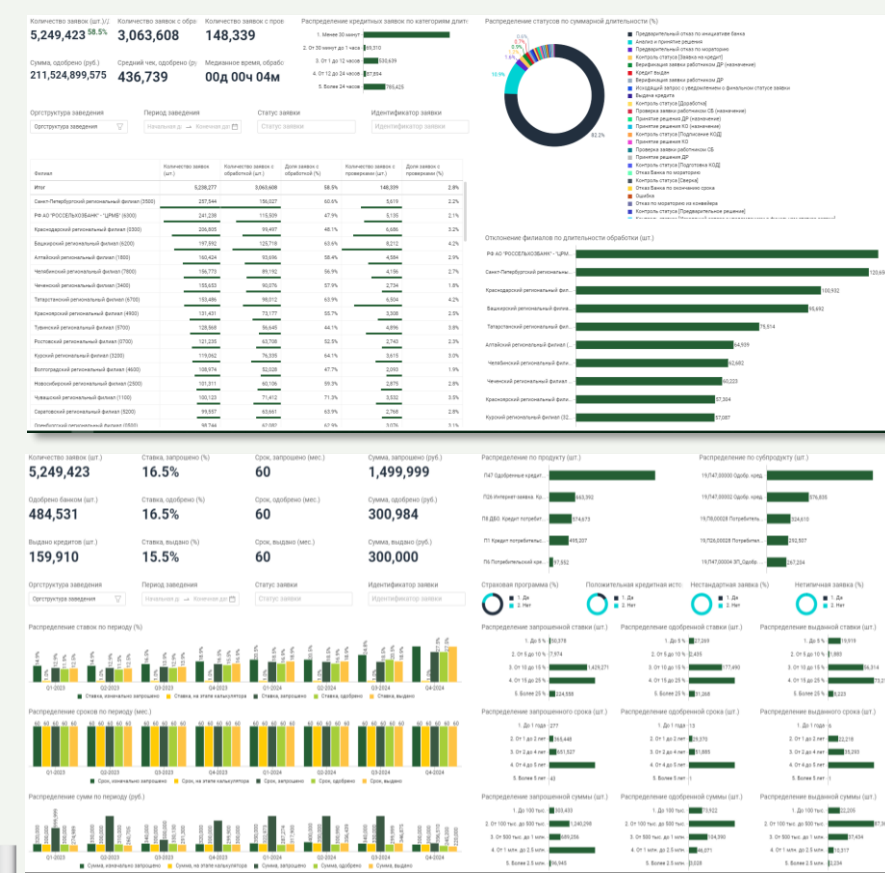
Количество заявок (шт.)
5,249,423 58.5%

Количество заявок с обра
3,063,608

Количество заявок с пров
148,339

Сумма, одобрено (руб.)
211,524,899,575

Средний чек, одобрено (ру
436,739

Медианное время, обрабо
00д 00ч 04м

Распределение кредитных заявок по категориям длит

1. Менее 30 минут
2. От 30 минут до 1 часа 99,310
3. От 1 до 12 часов 530,639
4. От 12 до 24 часов 87,854
5. Более 24 часов 785,429

Распределение статусов по суммарной длительности (%)

82.2%
10.9%

Предварительный отказ по инициативе банка
Анализ и принятие решения
Предварительный отказ по мораторию
Контроль статуса [Заявка на кредит]
Верификация заявки работником ДР (назначение)
Кредит выдан
Верификация заявки работником СБ
Исходящий аудит с уведомлением о финальном статусе заявки
Выдача кредита
Контроль статуса [Доработка]
Проверка заявки работником СБ (назначение)
Принятие решения ДР (назначение)
Принятие решения КО (назначение)
Контроль статуса [Подписание КОД]
Принятие решения ДР
Принятие решения КО
Проверка заявки работником СБ
Принятие решения ДР
Контроль статуса [Подготовка КОД]
Отказ банка по мораторию
Контроль статуса [Сверка]
Отказ банка по окончанию срока
Ошибка
Отказ по мораторию из конвейера
Контроль статуса [Предварительное решение]

Оргструктура заведения
Оргструктура заведения
Период заведения
Начальная д → Конечная дат
Статус заявки
Статус заявки
Идентификатор заявки
Идентификатор заявки

| Филиал | Количество заявок (шт.) | Количество заявок с обработкой (шт.) | Доля заявок с обработкой (%) | Количество заявок с проверками (шт.) | Доля заявок с проверками (%) |
|---|---|---|---|---|---|
| Итог | 5,236,277 | 3,063,608 | 58.5% | 148,339 | 2.8% |
| Санкт-Петербургский региональный филиал (3500) | 257,944 | 156,027 | 60.6% | 5,619 | 2.2% |
| РФ АО "РОССЕЛЬХОЗБАНК" - "ЦРМБ" (6300) | 241,239 | 115,509 | 47.9% | 5,135 | 2.1% |
| Краснодарский региональный филиал (5300) | 206,805 | 99,407 | 48.1% | 6,686 | 3.2% |
| Башкирский региональный филиал (6200) | 197,592 | 125,718 | 63.6% | 8,212 | 4.2% |
| Алтайский региональный филиал (1800) | 160,424 | 93,696 | 58.4% | 4,584 | 2.9% |
| Челябинский региональный филиал (7800) | 156,773 | 89,192 | 56.9% | 4,156 | 2.7% |
| Чеченский региональный филиал (3400) | 155,653 | 90,076 | 57.9% | 2,734 | 1.8% |
| Татарстанский региональный филиал (2700) | 153,486 | 98,012 | 63.9% | 6,504 | 4.2% |
| Красноярский региональный филиал (4900) | 131,401 | 73,177 | 55.7% | 3,308 | 2.5% |
| Тувинский региональный филиал (6700) | 128,568 | 56,645 | 44.1% | 4,896 | 3.8% |
| Ростовский региональный филиал (0700) | 121,235 | 63,708 | 52.5% | 2,743 | 2.3% |
| Курский региональный филиал (3200) | 119,062 | 76,335 | 64.1% | 3,615 | 3.0% |
| Волгоградский региональный филиал (4600) | 108,974 | 52,028 | 47.7% | 2,093 | 1.9% |
| Новосибирский региональный филиал (2600) | 101,811 | 60,106 | 59.3% | 2,875 | 2.8% |
| Чувашский региональный филиал (1100) | 100,123 | 71,412 | 71.3% | 3,532 | 3.5% |
| Саратовский региональный филиал (5200) | 99,937 | 63,661 | 63.9% | 2,768 | 2.8% |
| Оренбургский региональный филиал (5500) | 98,744 | 62,082 | 62.9% | 3,075 | 3.1% |

Отклонение филиалов по длительности обработки (шт.)

РФ АО "РОССЕЛЬХОЗБАНК" - "ЦРМ...
Санкт-Петербургский региональ... 120,697
Краснодарский региональный фил... 100,932
Башкирский региональный филиал... 95,692
Татарстанский региональный фил... 75,514
Алтайский региональный филиал (... 64,939
Челябинский региональный фили... 62,682
Чеченский региональный филиал ... 60,223
Красноярский региональный фил... 57,304
Курский региональный филиал (32... 57,087

Количество заявок (шт.)
5,249,423
Ставка, запрошено (%)
16.5%
Срок, запрошено (мес.)
60
Сумма, запрошено (руб.)
1,499,999

Одобрено банком (шт.)
484,531
Ставка, одобрено (%)
16.5%
Срок, одобрено (мес.)
60
Сумма, одобрено (руб.)
300,984

Выдано кредитов (шт.)
159,910
Ставка, выдано (%)
15.5%
Срок, выдано (мес.)
60
Сумма, выдано (руб.)
300,000

Оргструктура заведения
Оргструктура заведения
Период заведения
Начальная д → Конечная дат
Статус заявки
Статус заявки
Идентификатор заявки
Идентификатор заявки

Распределение по продукту (шт.)
П47 Одобренные кредит...
П28 Интернет-заявка. Кр... 663,392
П8 ДВО. Кредит потребит... 574,673
П1 Кредит потребительс... 495,207
П4 Потребительский кре... 67,552

Распределение по субпродукту (шт.)
19/П47/00000 Одобр. кред... 876,835
19/П47/00000 Одобр. кред... 524,610
19/П8/00028 Потребитель... 292,507
19/П28/00000 Потребитель... 267,204
19/П47/00004 ЭП_Одобре...

Страховая программа (%)
1. Да
2. Нет
Положительная кредитная исто
1. Да
2. Нет
Нестандартная заявка (%)
1. Да
2. Нет
Нетипичная заявка (%)
1. Да
2. Нет

Распределение ставок по периоду (%)
Q1-2023 Q2-2023 Q3-2023 Q4-2023 Q1-2024 Q2-2024 Q3-2024 Q4-2024
Ставка, изначально запрошено
Ставка, на этапе калькулятора
Ставка, запрошено
Ставка, одобрено
Ставка, выдано

Распределение запрошенной ставки (шт.)
1. До 5 % 250,378
2. От 5 до 10 % 7,574
3. От 10 до 15 % 1,425,271
4. От 15 до 25 %
5. Более 25 % 224,599

Распределение одобренной ставки (шт.)
1. До 5 % 27,269
2. От 5 до 10 % 2,455
3. От 10 до 15 % 177,490
4. От 15 до 25 %
5. Более 25 % 21,268

Распределение выданной ставки (шт.)
1. До 5 % 19,919
2. От 5 до 10 % 1,893
3. От 10 до 15 % 56,314
4. От 15 до 25 %
5. Более 25 % 9,223

Распределение сроков по периоду (мес.)
Q1-2023 Q2-2023 Q3-2023 Q4-2023 Q1-2024 Q2-2024 Q3-2024 Q4-2024
Срок, изначально запрошено
Срок, на этапе калькулятора
Срок, запрошено
Срок, одобрено
Срок, выдано

Распределение запрошенного срока (шт.)
1. До 1 года 277
2. От 1 до 2 лет 36,440
3. От 2 до 4 лет 651,537
4. От 4 до 5 лет
5. Более 5 лет 43

Распределение одобренного срока (шт.)
1. До 1 года 13
2. От 1 до 2 лет 25,887
3. От 2 до 4 лет 61,895
4. От 4 до 5 лет
5. Более 5 лет

Распределение выданного срока (шт.)
1. До 1 года
2. От 1 до 2 лет 12,216
3. От 2 до 4 лет 35,293
4. От 4 до 5 лет
5. Более 5 лет

Распределение сумм по периоду (руб.)
Q1-2023 Q2-2023 Q3-2023 Q4-2023 Q1-2024 Q2-2024 Q3-2024 Q4-2024
Сумма, изначально запрошено
Сумма, на этапе калькулятора
Сумма, запрошено
Сумма, одобрено
Сумма, выдано

Распределение запрошенной суммы (шт.)
1. До 100 тыс. 503,433
2. От 100 тыс. до 500 тыс. 1,240,298
3. От 500 тыс. до 1 млн. 689,206
4. От 1 млн. до 2.5 млн.
5. Более 2.5 млн. 96,945

Распределение одобренной суммы (шт.)
1. До 100 тыс. 79,922
2. От 100 тыс. до 500 тыс.
3. От 500 тыс. до 1 млн. 94,689
4. От 1 млн. до 2.5 млн. 46,371
5. Более 2.5 млн. 2,630

Распределение выданной суммы (шт.)
1. До 100 тыс. 22,205
2. От 100 тыс. до 500 тыс.
3. От 500 тыс. до 1 млн. 37,454
4. От 1 млн. до 2.5 млн. 16,317
5. Более 2.5 млн. 1,099